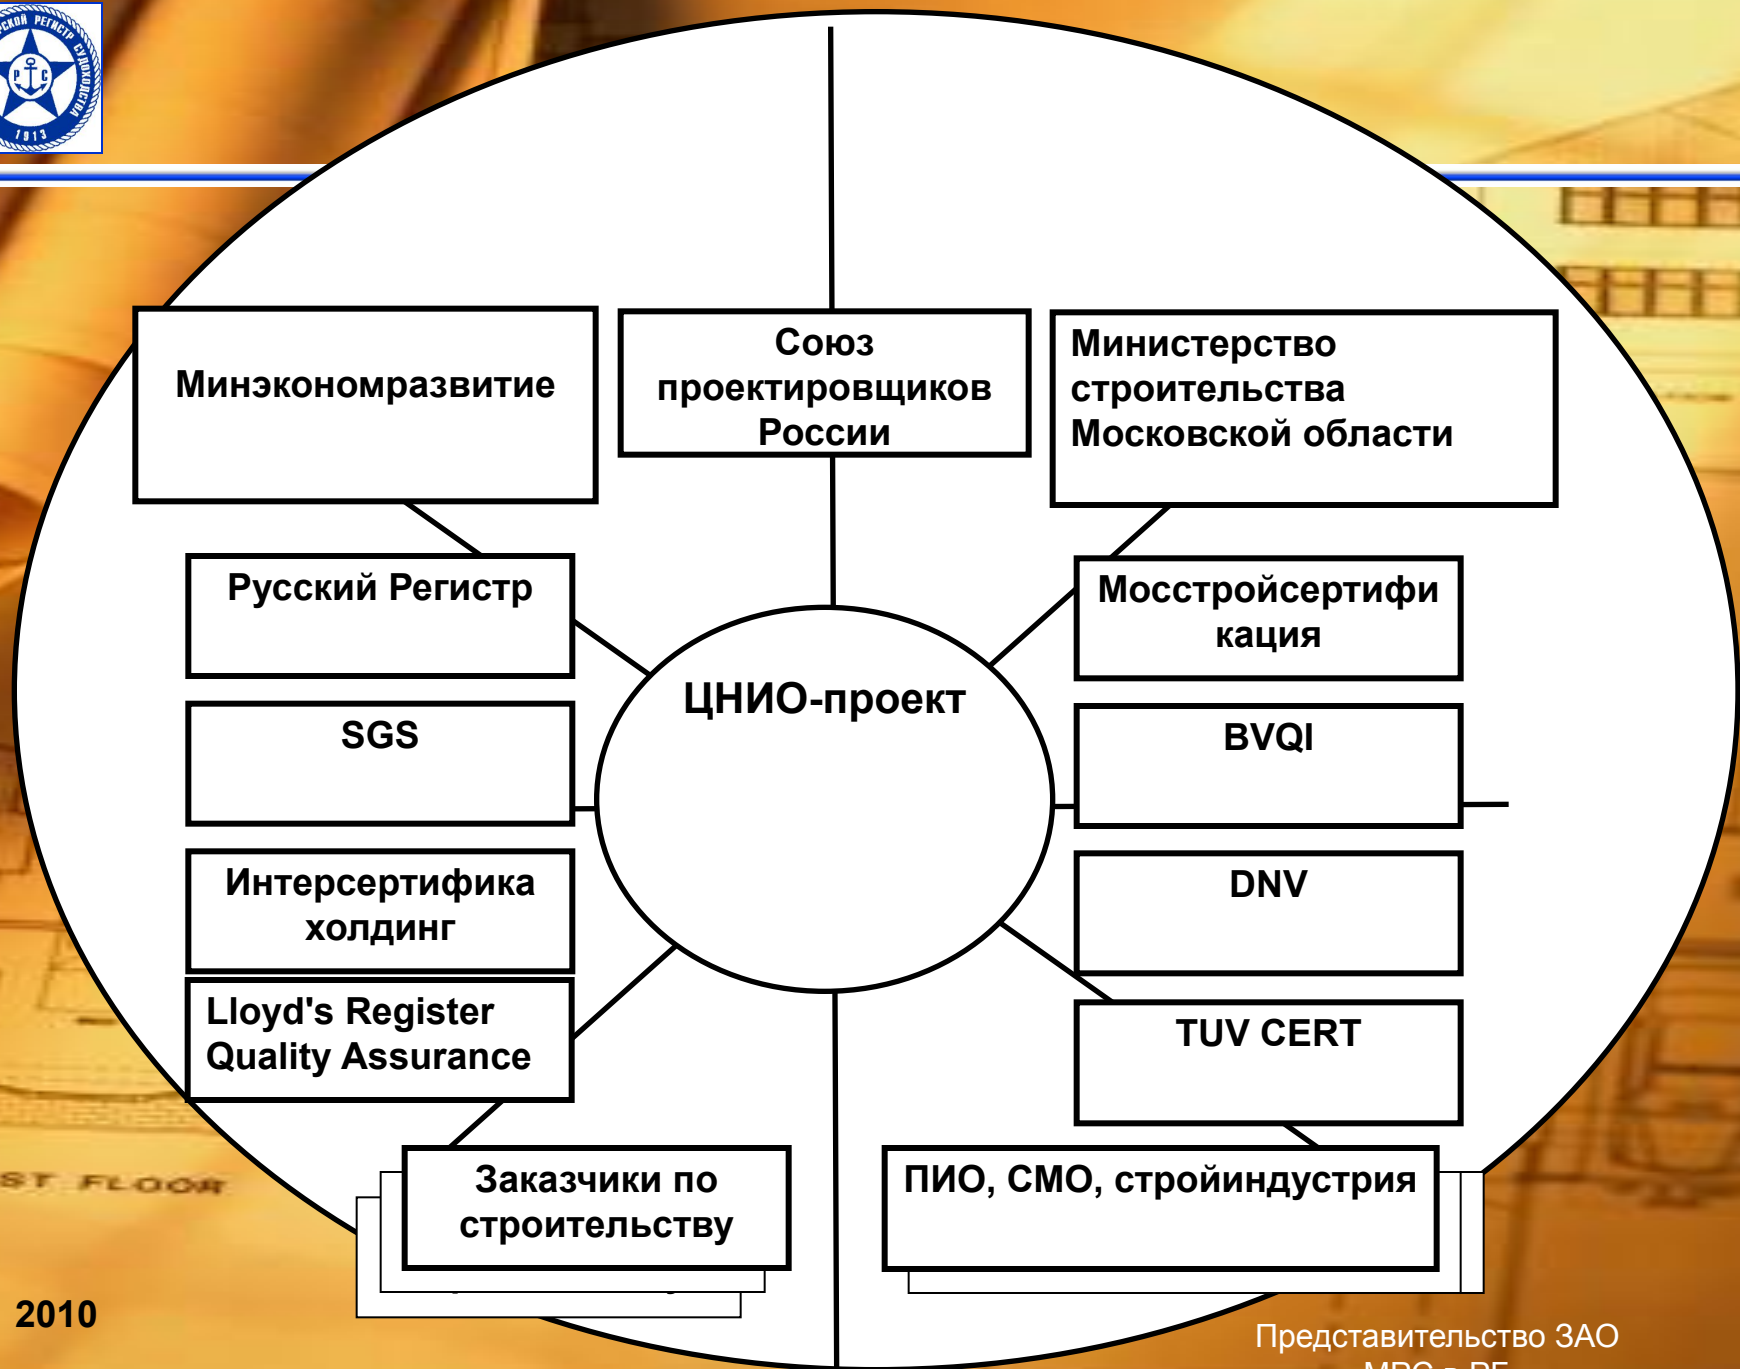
Минэкономразвитие

Союз проектировщиков России

Министерство строительства Московской области

Русский Регистр

Мосстройсертификация

ЦНИО-проект

SGS

BVQI

Интерсертифика холдинг

DNV

Lloyd's Register Quality Assurance

TUV CERT

Заказчики по строительству

ПИО, СМО, стройиндустрия

ST FLOOR

2010

Представительство ЗАО
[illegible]